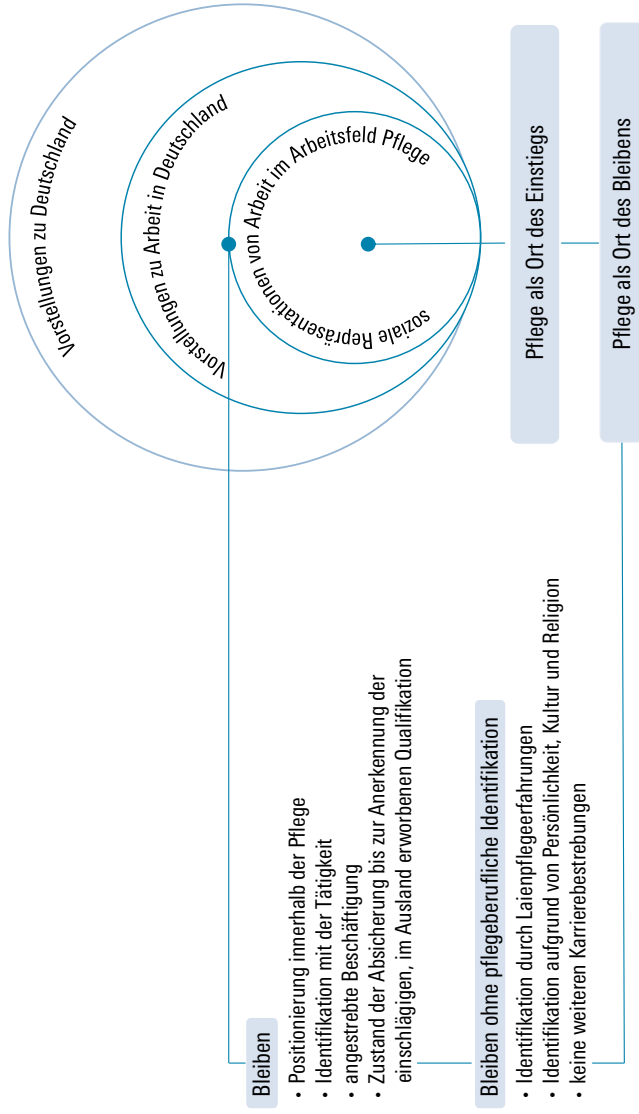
Vorstellungen zu Deutschland

Vorstellungen zu Arbeit in Deutschland

soziale Repräsentationen von Arbeit im Arbeitsfeld Pflege

Pflege als Ort des Einstiegs

Pflege als Ort des Bleibens

Bleiben
• Positionierung innerhalb der Pflege
• Identifikation mit der Tätigkeit
• angestrebte Beschäftigung
• Zustand der Absicherung bis zur Anerkennung der einschlägigen, im Ausland erworbenen Qualifikation

Bleiben ohne pflegeberufliche Identifikation
• Identifikation durch Laienpflegeerfahrungen
• Identifikation aufgrund von Persönlichkeit, Kultur und Religion
• keine weiteren Karrierebestrebungen